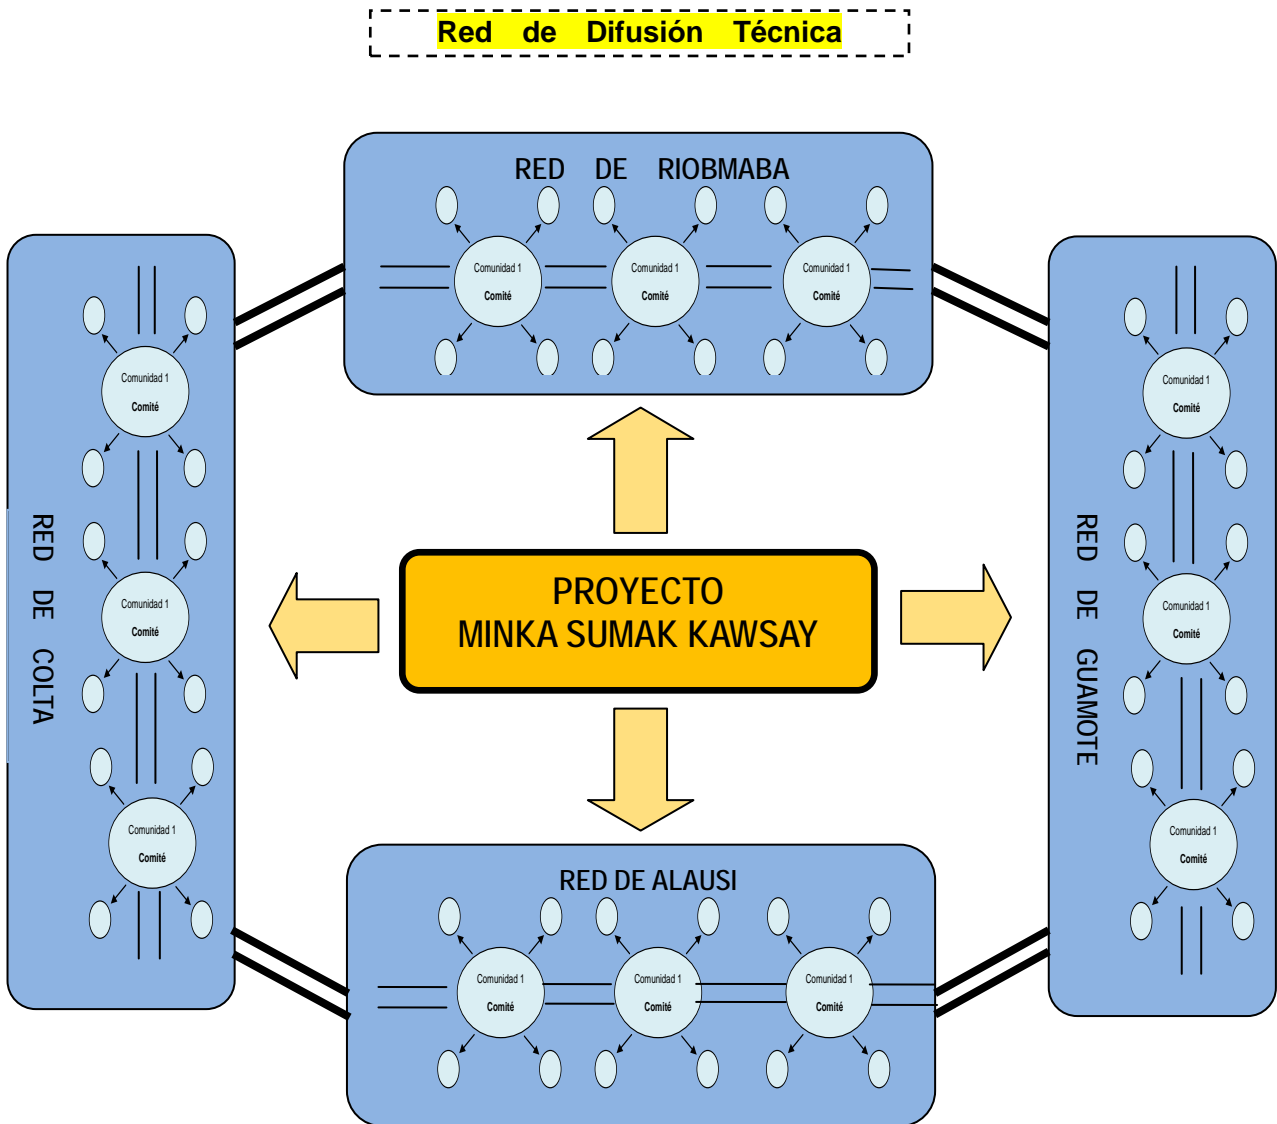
Red de Difusión Técnica

RED DE RIOBMABA

Comunidad 1
Comité

Comunidad 1
Comité

Comunidad 1
Comité

RED DE COLTA

Comunidad 1
Comité

Comunidad 1
Comité

Comunidad 1
Comité

PROYECTO
MINKA SUMAK KAWSAY

RED DE GUAMOTE

Comunidad 1
Comité

Comunidad 1
Comité

Comunidad 1
Comité

RED DE ALAUSI

Comunidad 1
Comité

Comunidad 1
Comité

Comunidad 1
Comité